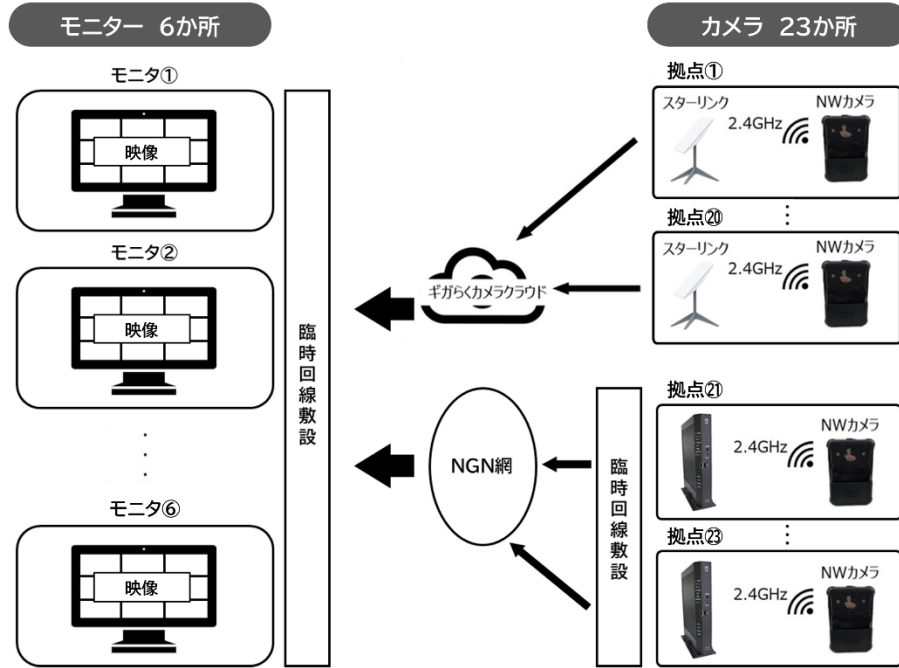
モニター 6か所

モニタ①

映像

モニタ②

映像

⋮

モニタ⑥

映像

臨時回線敷設

カメラ 23か所

拠点①

スターリンク

2.4GHz

NWカメラ

拠点⑳

⋮

スターリンク

2.4GHz

NWカメラ

ギガらくカメラクラウド

NGN網

臨時回線敷設

拠点㉑

2.4GHz

NWカメラ

拠点㉓

⋮

2.4GHz

NWカメラ